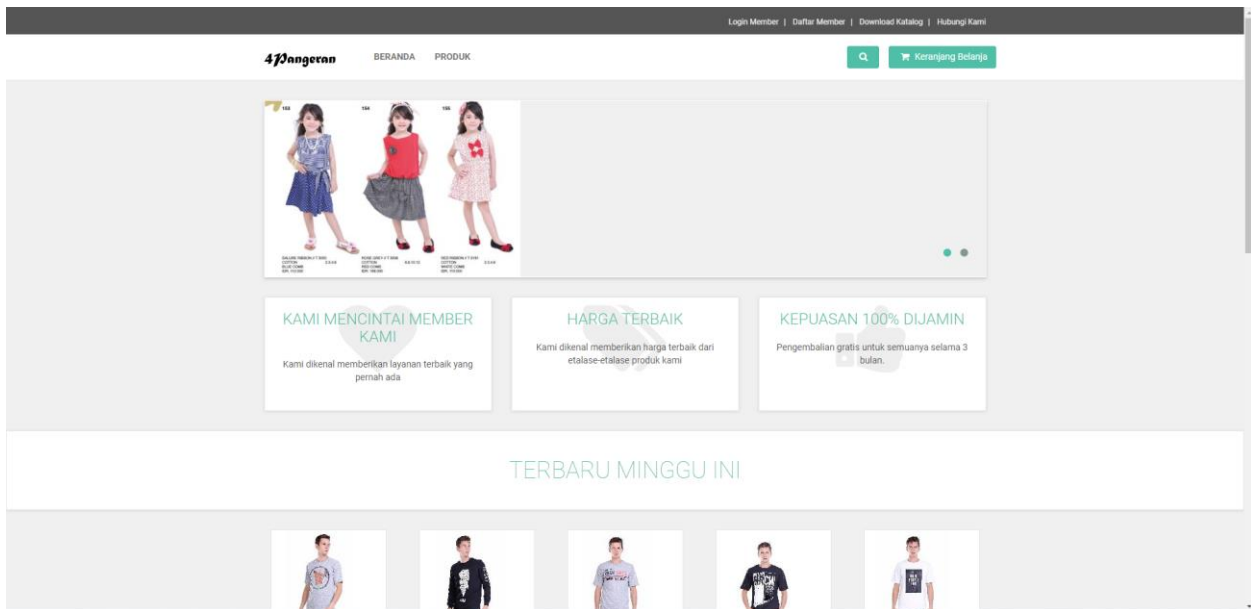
Login Member | Daftar Member | Download Katalog | Hubungi Kami

4Pangeran BERANDA PRODUK

Keranjang Belanja

153 154 155

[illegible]

KAMI MENCINTAI MEMBER KAMI

Kami dikenal memberikan layanan terbaik yang pernah ada

HARGA TERBAIK

Kami dikenal memberikan harga terbaik dari etalase-etalase produk kami

KEPUASAN 100% DIJAMIN

Pengembalian gratis untuk semuanya selama 3 bulan.

TERBARU MINGGU INI